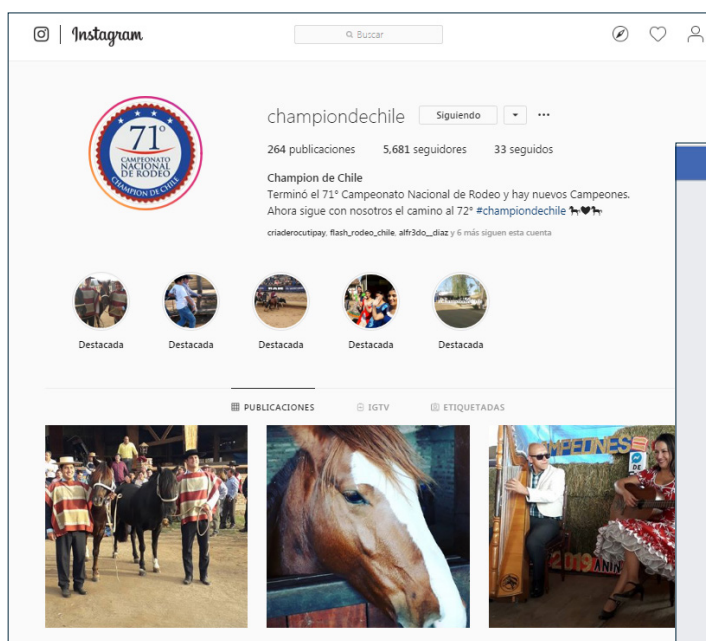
Instagram

Buscar

championdechile Siguiendo ···

264 publicaciones 5,681 seguidores 33 seguidos

Champion de Chile
Terminó el 71° Campeonato Nacional de Rodeo y hay nuevos Campeones. Ahora sigue con nosotros el camino al 72° #championdechile 🐎❤🐎

criaderocutipay, flash_rodeo_chile, alfr3do__diaz y 6 más siguen esta cuenta

71° CAMPEONATO NACIONAL DE RODEO CHAMPION DE CHILE

Destacada Destacada Destacada Destacada Destacada

PUBLICACIONES IGTV ETIQUETADAS